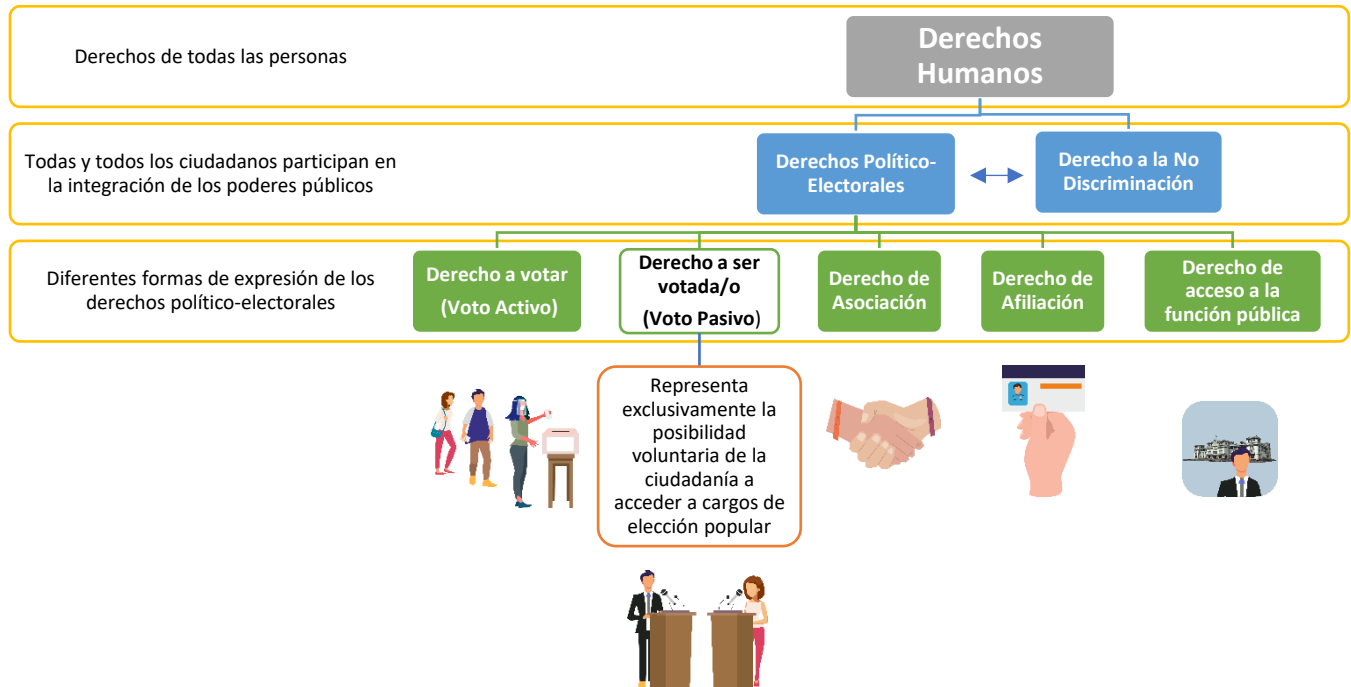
Derechos de todas las personas

Derechos Humanos

Todas y todos los ciudadanos participan en la integración de los poderes públicos

Derechos Político-Electorales

Derecho a la No Discriminación

Diferentes formas de expresión de los derechos político-electorales

Derecho a votar (Voto Activo)

Derecho a ser votada/o (Voto Pasivo)

Derecho de Asociación

Derecho de Afiliación

Derecho de acceso a la función pública

Representa exclusivamente la posibilidad voluntaria de la ciudadanía a acceder a cargos de elección popular